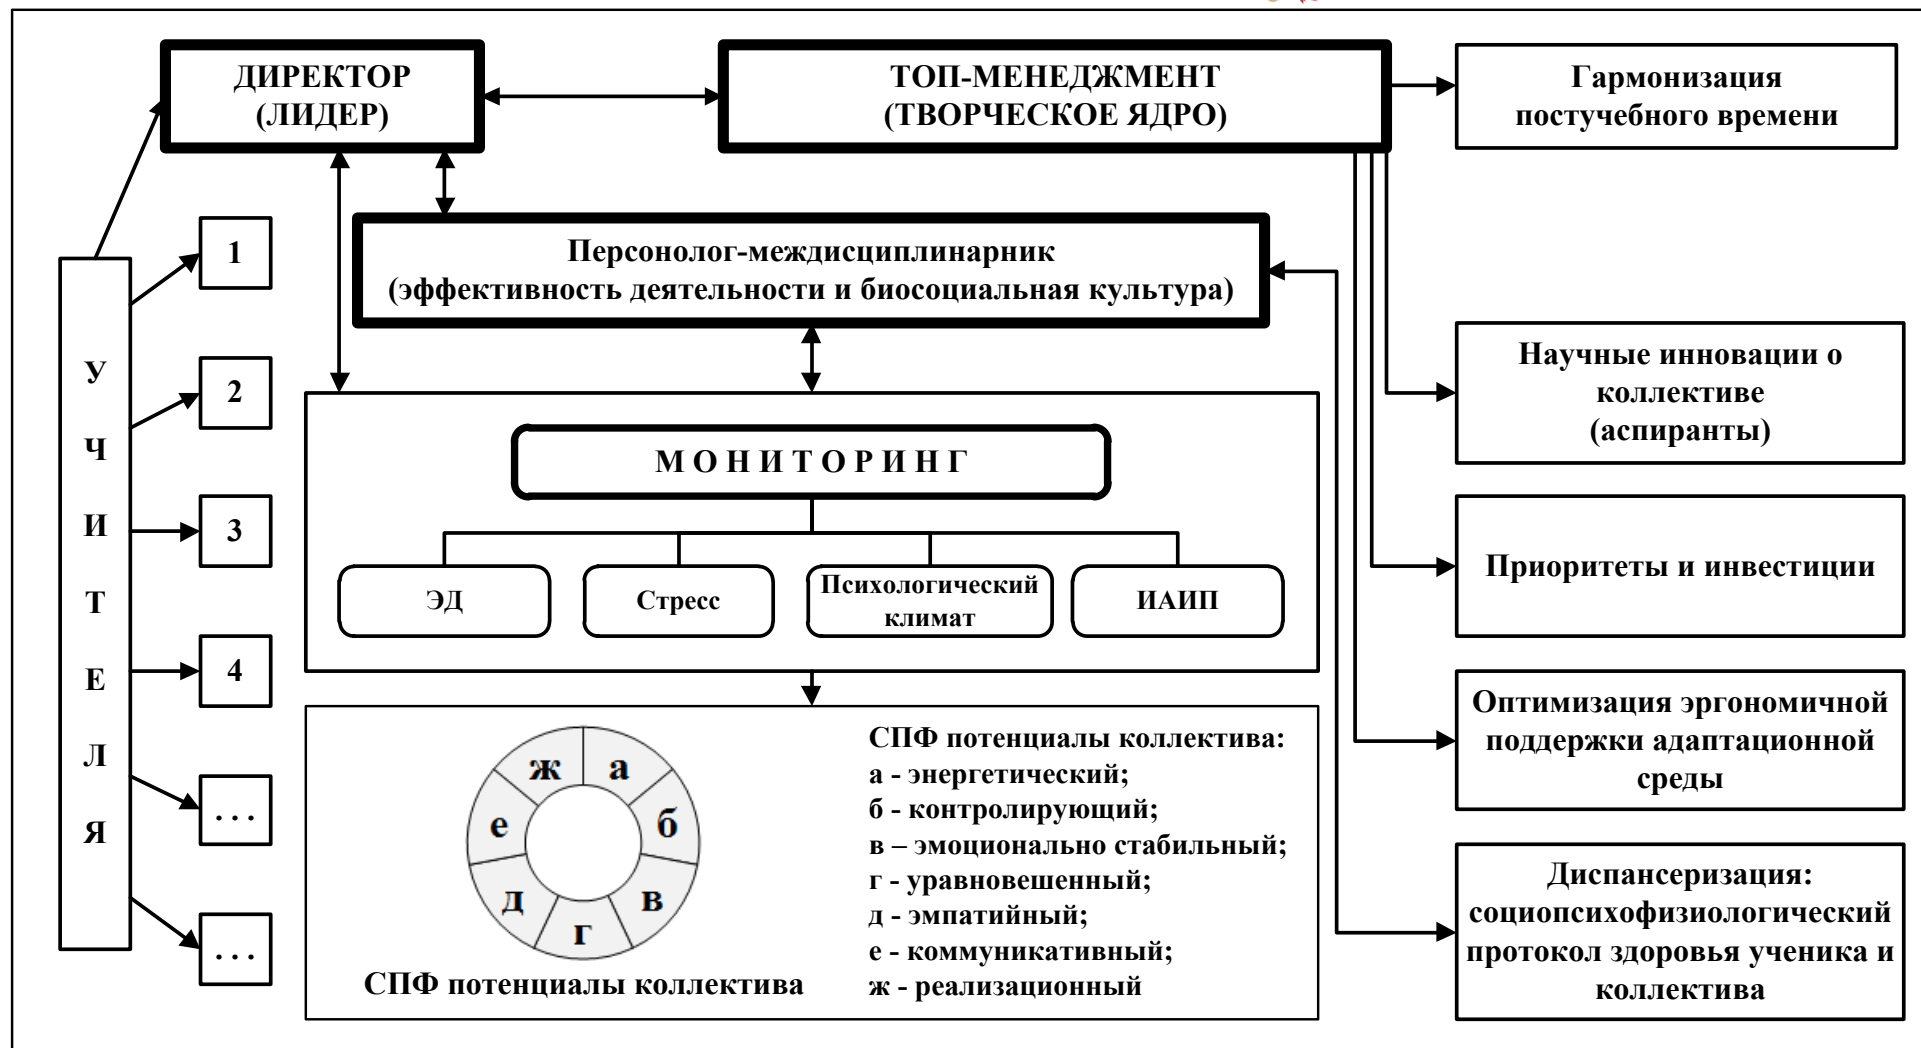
ДИРЕКТОР (ЛИДЕР)

ТОП-МЕНЕДЖМЕНТ (ТВОРЧЕСКОЕ ЯДРО)

Гармонизация постучебного времени

Персонолог-междисциплинарник (эффективность деятельности и биосоциальная культура)

У
Ч
И
Т
Е
Л
Я

1

2

3

4

...

...

Научные инновации о коллективе (аспиранты)

МОНИТОРИНГ

ЭД

Стресс

Психологический климат

ИАИП

Приоритеты и инвестиции

Оптимизация эргономичной поддержки адаптационной среды

ж а б в г д е

СПФ потенциалы коллектива

СПФ потенциалы коллектива:
а - энергетический;
б - контролирующий;
в – эмоционально стабильный;
г - уравновешенный;
д - эмпатийный;
е - коммуникативный;
ж - реализационный

Диспансеризация: социопсихофизиологический протокол здоровья ученика и коллектива